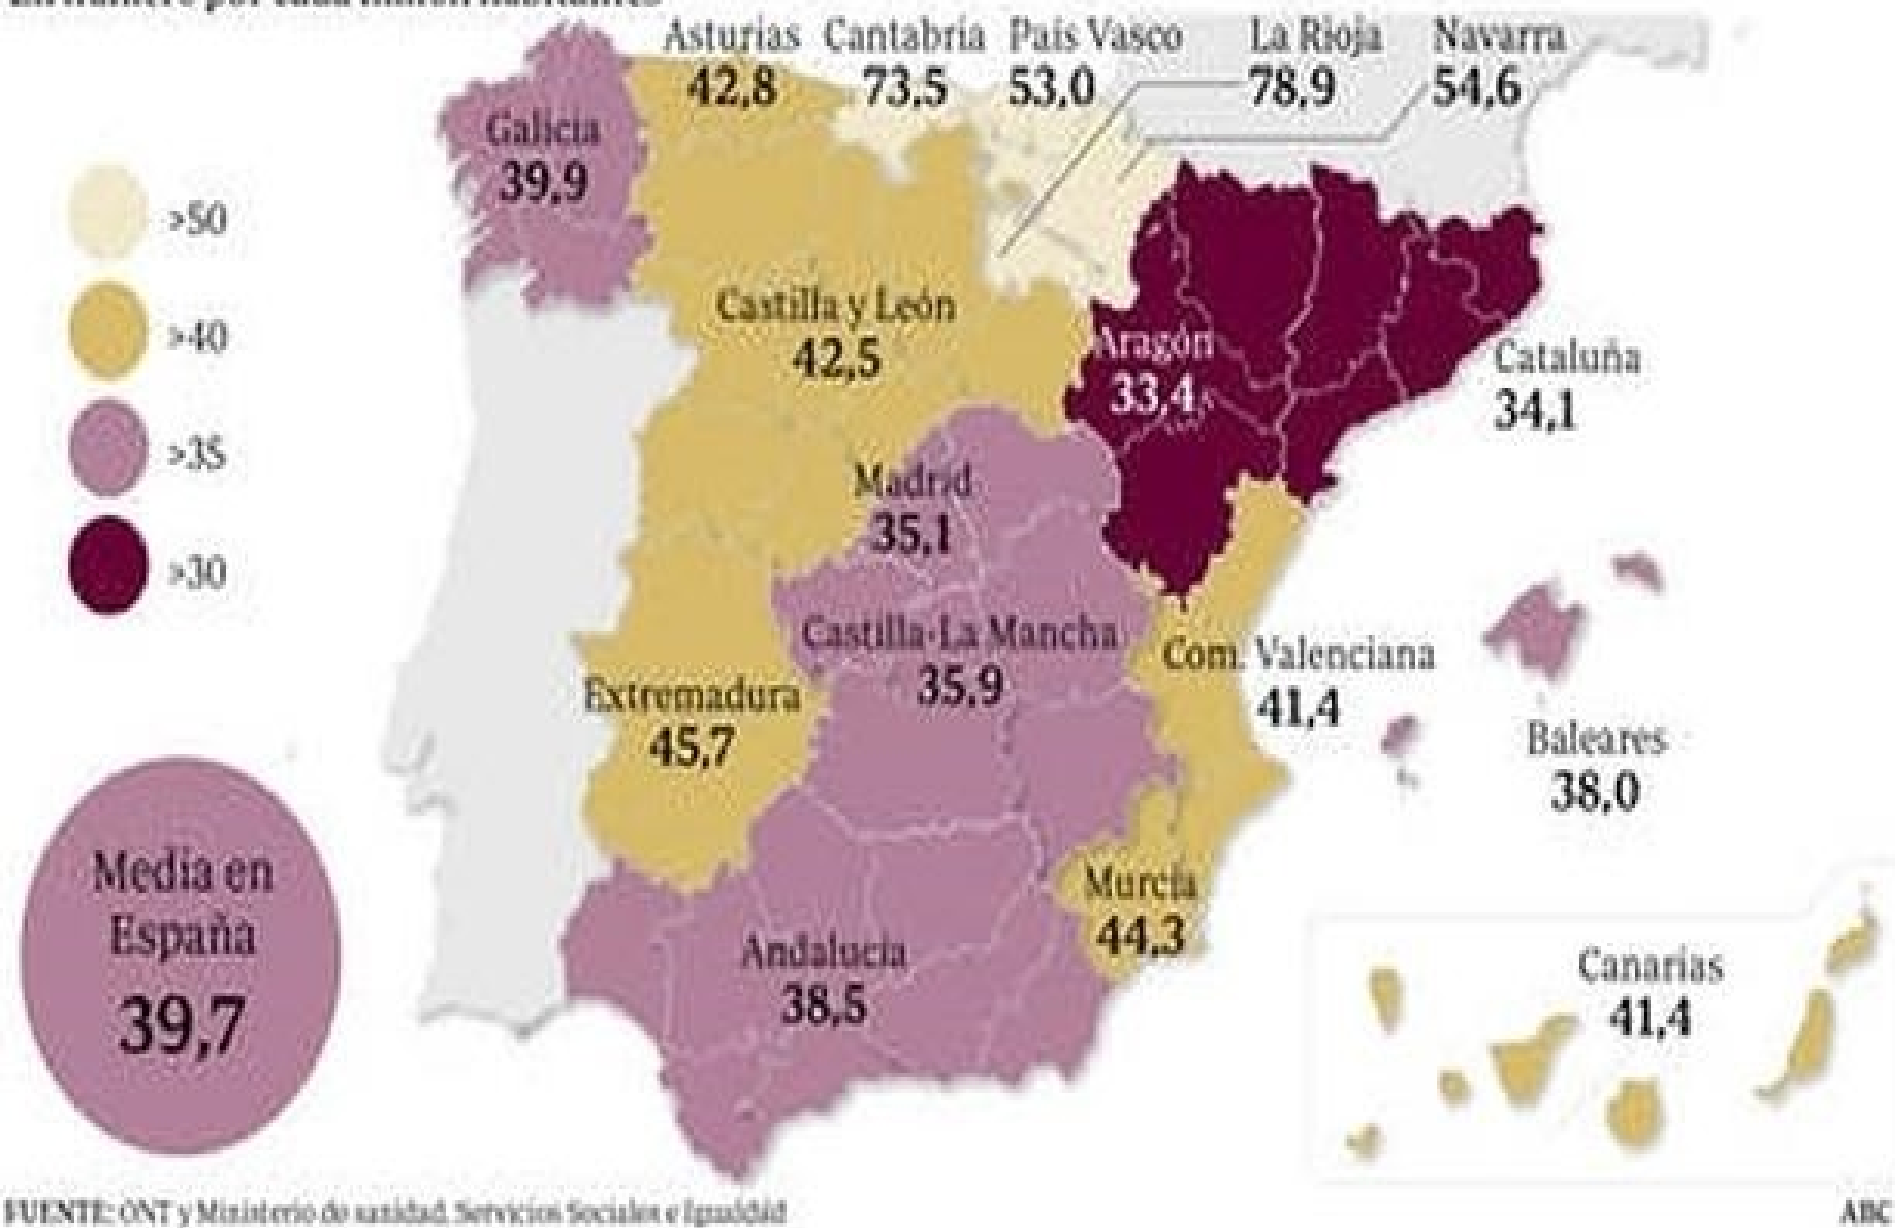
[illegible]

Asturias 42,8
Cantabria 73,5
País Vasco 53,0
La Rioja 78,9
Navarra 54,6

Galicia 39,9

>50
>40
>35
>30

Castilla y León 42,5

Aragón 33,4

Cataluña 34,1

Madrid 35,1

Castilla-La Mancha 35,9

Com. Valenciana 41,4

Extremadura 45,7

Baleares 38,0

Media en España 39,7

Murcia 44,3

Andalucía 38,5

Canarias 41,4

FUENTE: ONT y Ministerio de Sanidad, Servicios Sociales e Igualdad

ABC